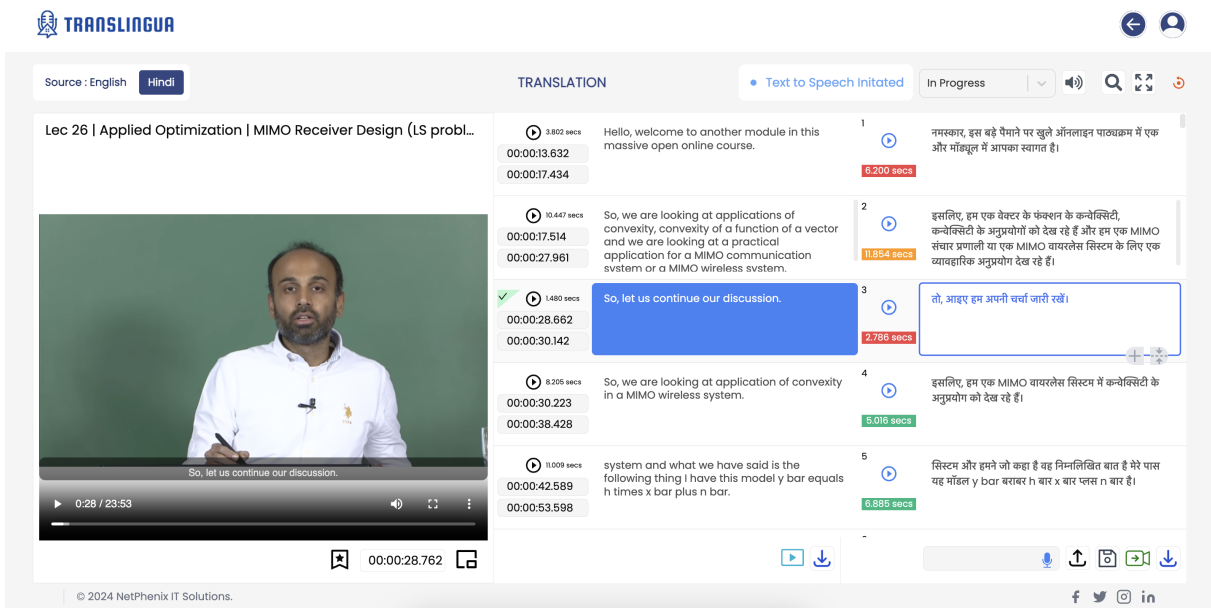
TRANSLINGUA

Source : English Hindi

TRANSLATION

Text to Speech Initated

In Progress

Lec 26 | Applied Optimization | MIMO Receiver Design (LS probl...

So, let us continue our discussion.

0:28 / 23:53

00:00:28.762

3.802 secs
00:00:13.632
00:00:17.434

Hello, welcome to another module in this massive open online course.

1
6.200 secs

नमस्कार, इस बड़े पैमाने पर खुले ऑनलाइन पाठ्यक्रम में एक और मॉड्यूल में आपका स्वागत है।

10.447 secs
00:00:17.514
00:00:27.961

So, we are looking at applications of convexity, convexity of a function of a vector and we are looking at a practical application for a MIMO communication system or a MIMO wireless system.

2
11.854 secs

इसलिए, हम एक वेक्टर के फंक्शन के कन्वेक्सिटी, कन्वेक्सिटी के अनुप्रयोगों को देख रहे हैं और हम एक MIMO संचार प्रणाली या एक MIMO वायरलेस सिस्टम के लिए एक व्यावहारिक अनुप्रयोग देख रहे हैं।

1.480 secs
00:00:28.662
00:00:30.142

So, let us continue our discussion.

3
2.786 secs

तो, आइए हम अपनी चर्चा जारी रखें।

8.205 secs
00:00:30.223
00:00:38.428

So, we are looking at application of convexity in a MIMO wireless system.

4
5.016 secs

इसलिए, हम एक MIMO वायरलेस सिस्टम में कन्वेक्सिटी के अनुप्रयोग को देख रहे हैं।

11.009 secs
00:00:42.589
00:00:53.598

system and what we have said is the following thing I have this model y bar equals h times x bar plus n bar.

5
6.885 secs

सिस्टम और हमने जो कहा है वह निम्नलिखित बात है मेरे पास यह मॉडल y bar बराबर h बार x बार प्लस n बार है।

© 2024 NetPhenix IT Solutions.